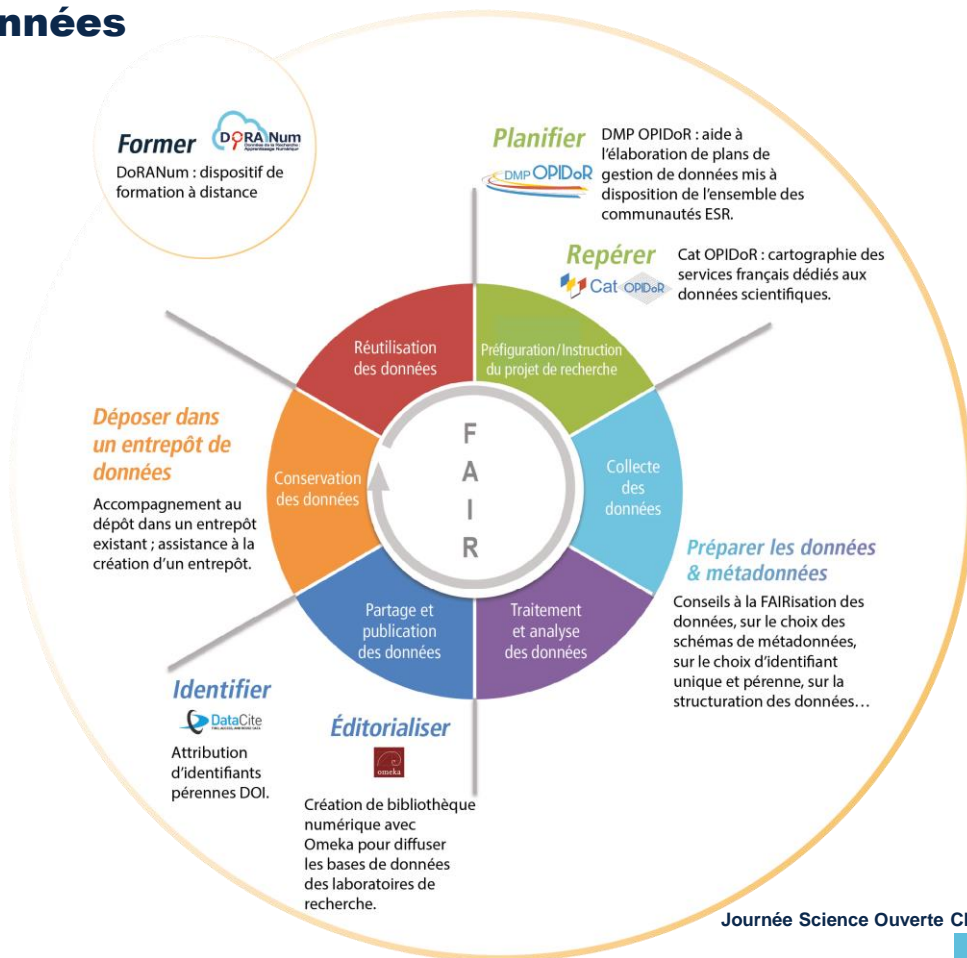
nnées

Former DoRANum
DoRANum : dispositif de formation à distance

Planifier DMP OPIDoR
DMP OPIDoR : aide à l'élaboration de plans de gestion de données mis à disposition de l'ensemble des communautés ESR.

Repérer Cat OPIDoR
Cat OPIDoR : cartographie des services français dédiés aux données scientifiques.

Réutilisation des données

Préfiguration/Instruction du projet de recherche

Collecte des données

Traitement et analyse des données

Partage et publication des données

Conservation des données

F
A
I
R

Déposer dans un entrepôt de données
Accompagnement au dépôt dans un entrepôt existant ; assistance à la création d'un entrepôt.

Préparer les données & métadonnées
Conseils à la FAIRisation des données, sur le choix des schémas de métadonnées, sur le choix d'identifiant unique et pérenne, sur la structuration des données…

Identifier DataCite
Attribution d'identifiants pérennes DOI.

Éditorialiser omeka
Création de bibliothèque numérique avec Omeka pour diffuser les bases de données des laboratoires de recherche.

Journée Science Ouverte C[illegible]